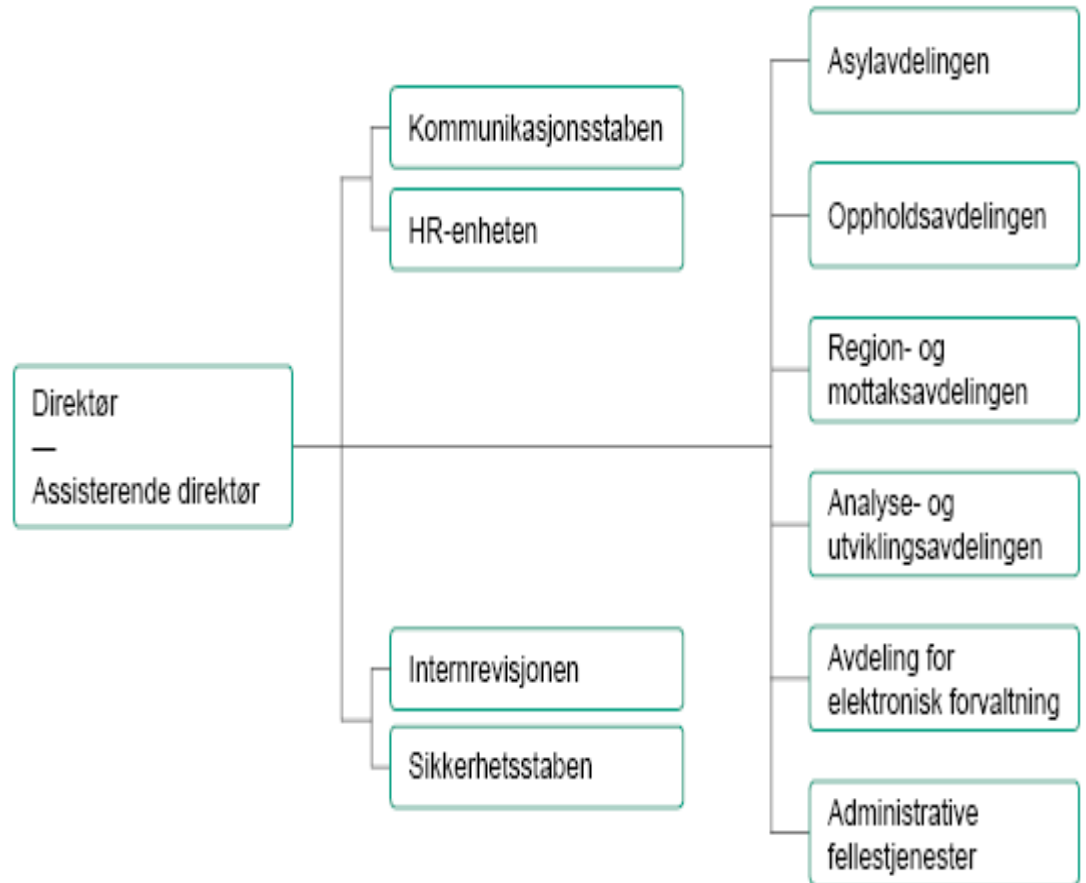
Direktør
—
Assisterende direktør

Kommunikasjonsstaben

HR-enheten

Internrevisjonen

Sikkerhetsstaben

Asylavdelingen

Oppholdsavdelingen

Region- og mottaksavdelingen

Analyse- og utviklingsavdelingen

Avdeling for elektronisk forvaltning

Administrative fellestjenester